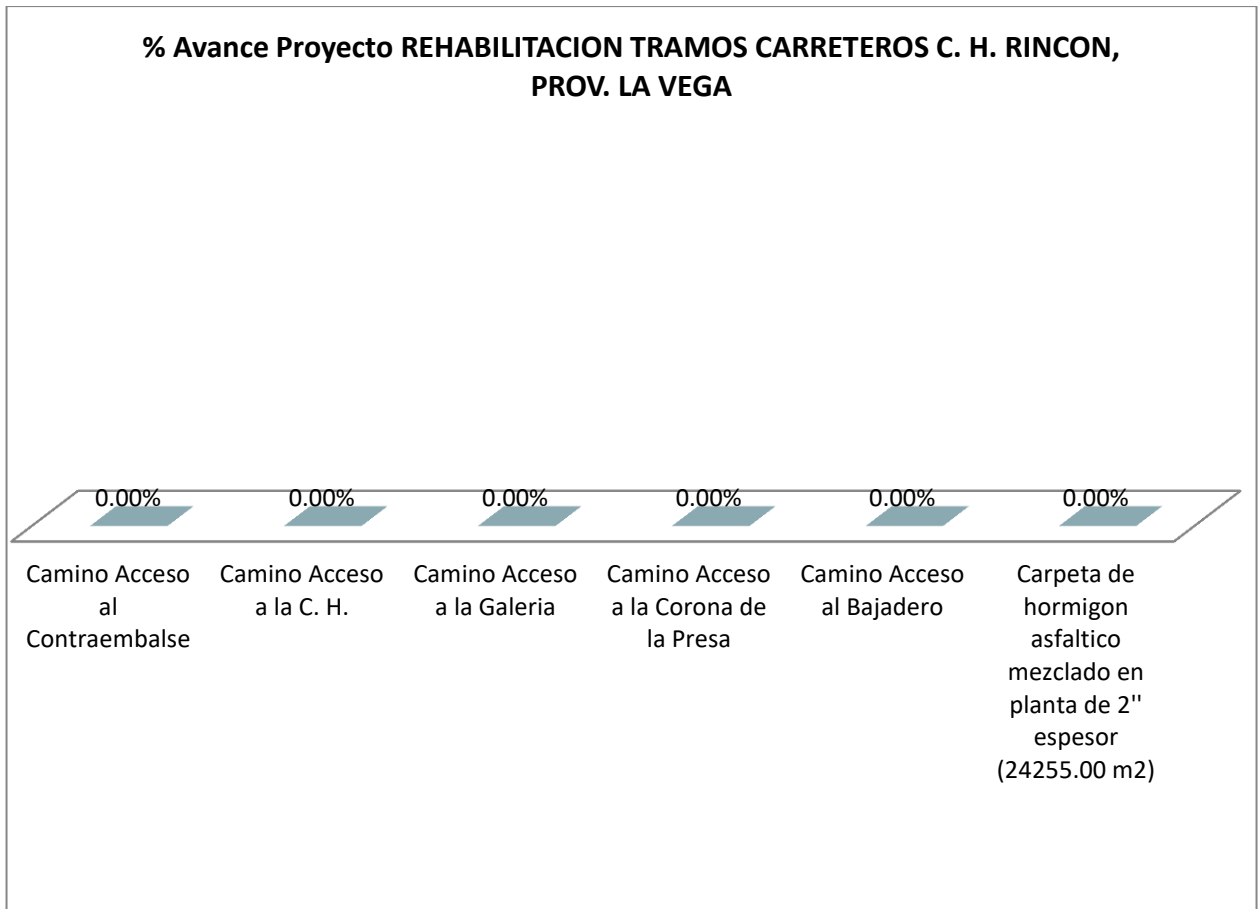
% Avance Proyecto REHABILITACION TRAMOS CARRETEROS C. H. RINCON, PROV. LA VEGA

0.00%
0.00%
0.00%
0.00%
0.00%
0.00%

Camino Acceso al Contraembalse

Camino Acceso a la C. H.

Camino Acceso a la Galeria

Camino Acceso a la Corona de la Presa

Camino Acceso al Bajadero

Carpeta de hormigon asfaltico mezclado en planta de 2'' espesor (24255.00 m2)